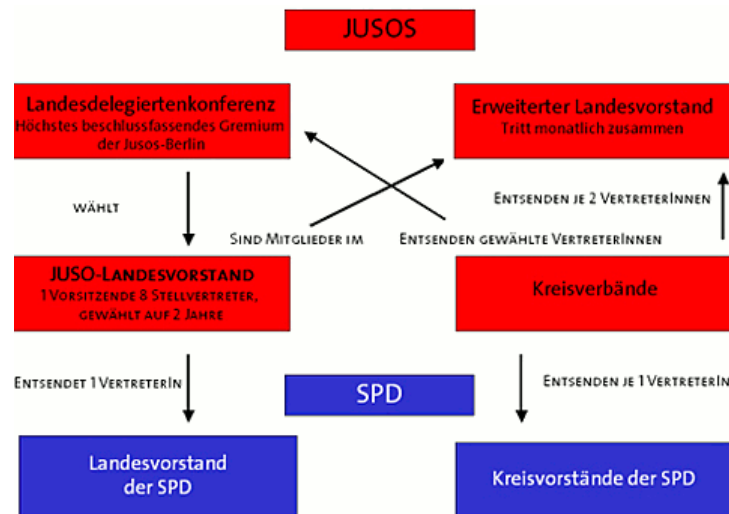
JUSOS

Landesdelegiertenkonferenz
Höchstes beschlussfassendes Gremium der Jusos-Berlin

Erweiterter Landesvorstand
Tritt monatlich zusammen

wählt

Entsenden je 2 VertreterInnen

Sind Mitglieder im

Entsenden gewählte VertreterInnen

JUSO-Landesvorstand
1 Vorsitzende 8 Stellvertreter, gewählt auf 2 Jahre

Kreisverbände

Entsendet 1 VertreterIn

SPD

Entsenden je 1 VertreterIn

Landesvorstand der SPD

Kreisvorstände der SPD